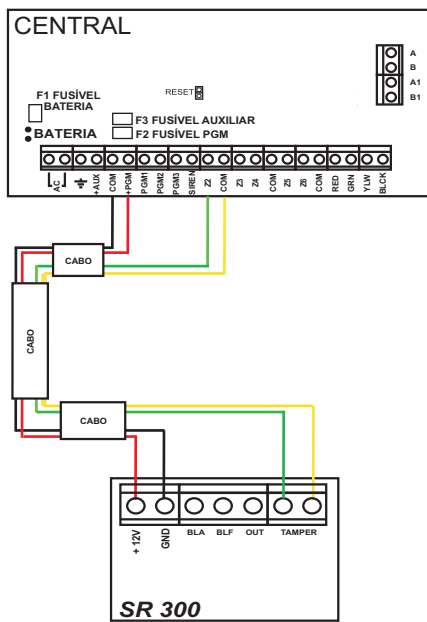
CENTRAL

A
B
A1
B1

RESET

F1 FUSÍVEL BATERIA

BATERIA

F3 FUSÍVEL AUXILIAR
F2 FUSÍVEL PGM

AC
+AUX
COM
+PGM
PGM1
PGM2
PGM3
SIREN
Z1
Z2
COM
Z3
Z4
COM
Z5
Z6
COM
RED
GRN
YLW
BLCK

CABO

CABO

CABO

+12V
GND
BLA
BLF
OUT
TAMPER

SR 300